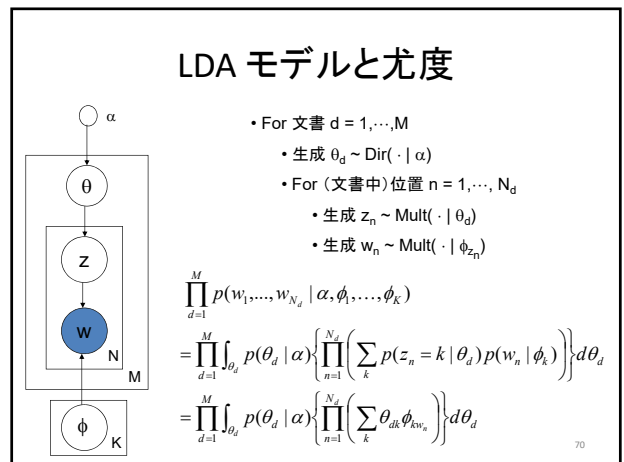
LDA モデルと尤度

α

θ

z

w

N

M

ϕ

K

• For 文書 d = 1,⋯,M

• 生成 $\theta_d$ ~ Dir( · | α)

• For (文書中)位置 n = 1,⋯, $N_d$

• 生成 $z_n$ ~ Mult( · | $\theta_d$)

• 生成 $w_n$ ~ Mult( · | $\phi_{z_n}$)

$\prod_{d=1}^{M} p(w_1,...,w_{N_d} | \alpha, \phi_1, \ldots, \phi_K)$

$= \prod_{d=1}^{M} \int_{\theta_d} p(\theta_d | \alpha) \left\{ \prod_{n=1}^{N_d} \left( \sum_k p(z_n = k | \theta_d) p(w_n | \phi_k) \right) \right\} d\theta_d$

$= \prod_{d=1}^{M} \int_{\theta_d} p(\theta_d | \alpha) \left\{ \prod_{n=1}^{N_d} \left( \sum_k \theta_{dk} \phi_{kw_n} \right) \right\} d\theta_d$

70